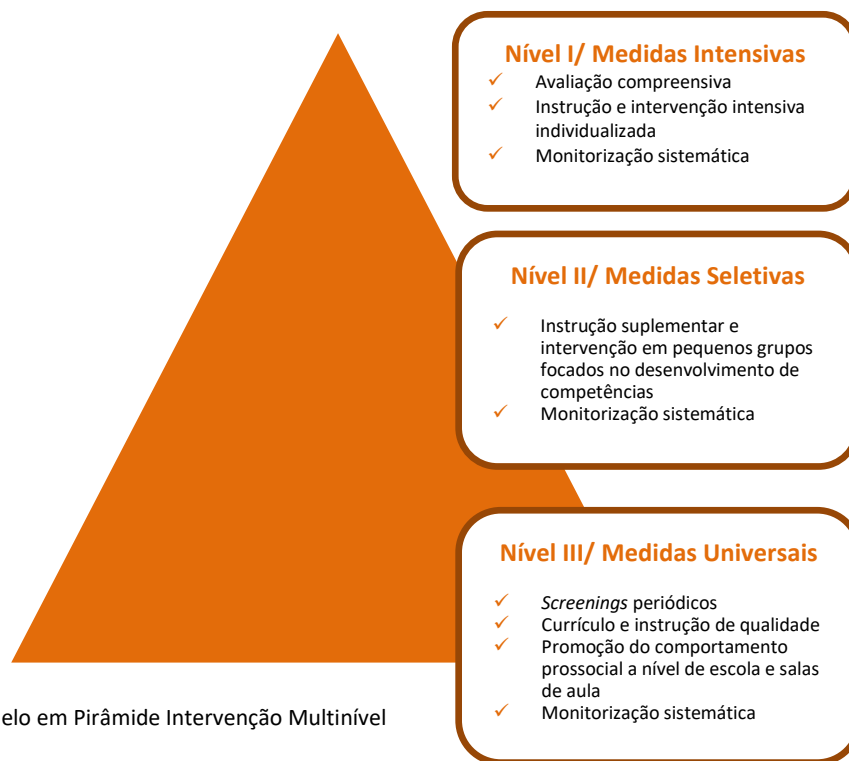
Nível I/ Medidas Intensivas

✓ Avaliação compreensiva
✓ Instrução e intervenção intensiva individualizada
✓ Monitorização sistemática

Nível II/ Medidas Seletivas

✓ Instrução suplementar e intervenção em pequenos grupos focados no desenvolvimento de competências
✓ Monitorização sistemática

Nível III/ Medidas Universais

✓ *Screenings* periódicos
✓ Currículo e instrução de qualidade
✓ Promoção do comportamento prossocial a nível de escola e salas de aula
✓ Monitorização sistemática

elo em Pirâmide Intervenção Multinível